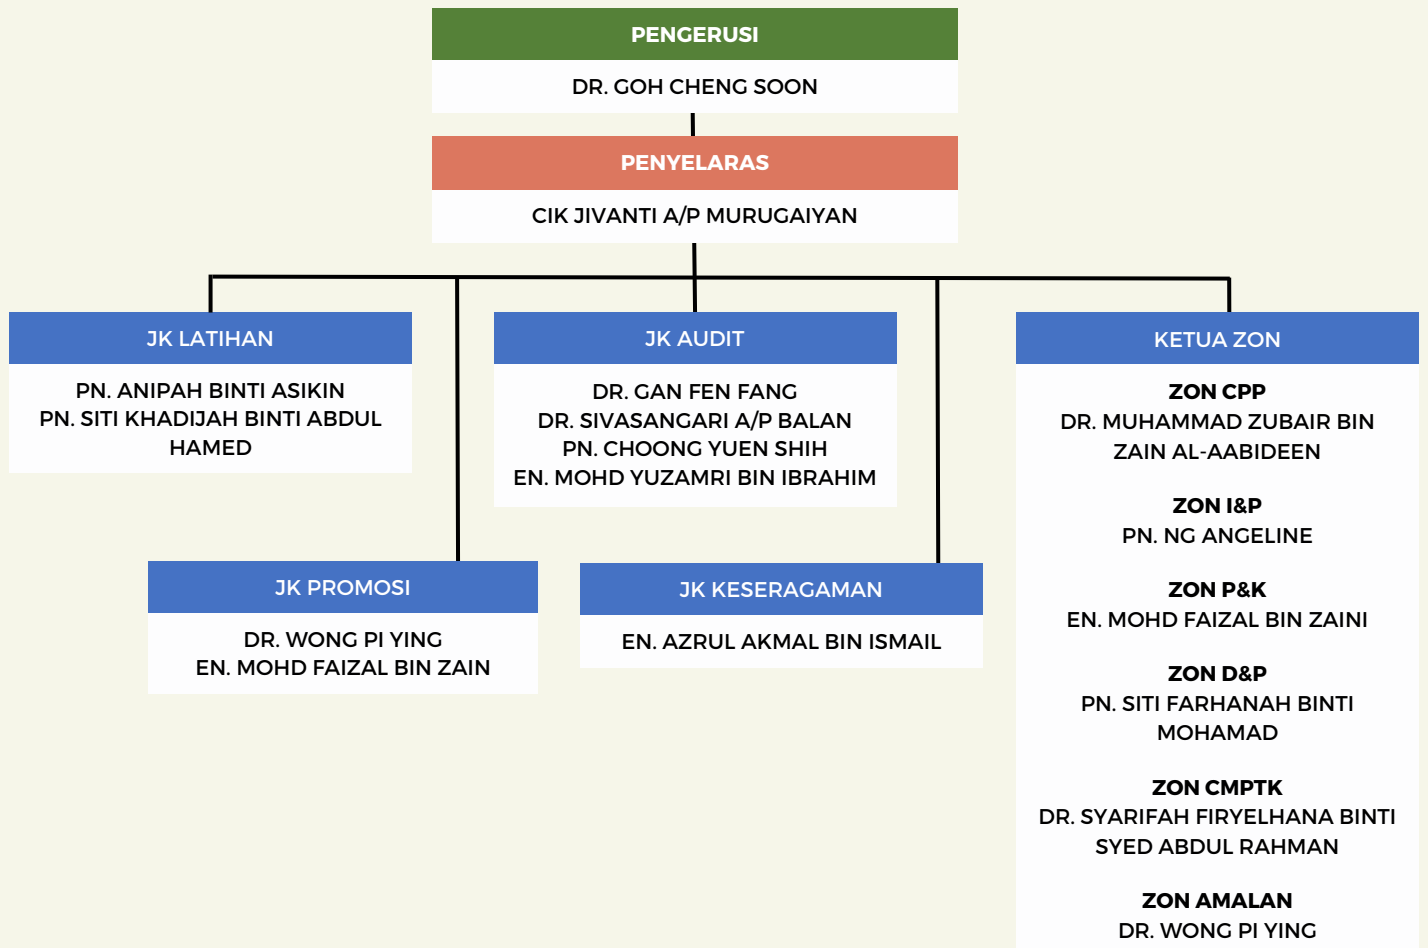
PENGERUSI

DR. GOH CHENG SOON

PENYELARAS

CIK JIVANTI A/P MURUGAIYAN

JK LATIHAN

PN. ANIPAH BINTI ASIKIN
PN. SITI KHADIJAH BINTI ABDUL HAMED

JK AUDIT

DR. GAN FEN FANG
DR. SIVASANGARI A/P BALAN
PN. CHOONG YUEN SHIH
EN. MOHD YUZAMRI BIN IBRAHIM

KETUA ZON

ZON CPP
DR. MUHAMMAD ZUBAIR BIN ZAIN AL-AABIDEEN

ZON I&P
PN. NG ANGELINE

ZON P&K
EN. MOHD FAIZAL BIN ZAINI

ZON D&P
PN. SITI FARHANAH BINTI MOHAMAD

ZON CMPTK
DR. SYARIFAH FIRYELHANA BINTI SYED ABDUL RAHMAN

ZON AMALAN
DR. WONG PI YING

JK PROMOSI

DR. WONG PI YING
EN. MOHD FAIZAL BIN ZAIN

JK KESERAGAMAN

EN. AZRUL AKMAL BIN ISMAIL